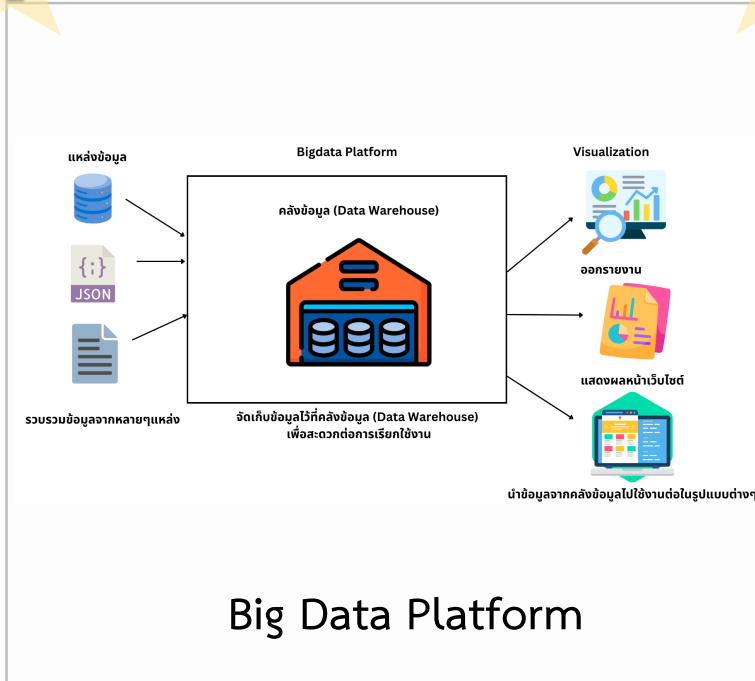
แหล่งข้อมูล

Bigdata Platform

Visualization

คลังข้อมูล (Data Warehouse)

{;}
JSON

ออกรายงาน

แสดงผลหน้าเว็บไซต์

รวบรวมข้อมูลจากหลายๆแหล่ง

จัดเก็บข้อมูลไว้ที่คลังข้อมูล (Data Warehouse) เพื่อสะดวกต่อการเรียกใช้งาน

นำข้อมูลจากคลังข้อมูลไปใช้งานต่อในรูปแบบต่างๆ

Big Data Platform